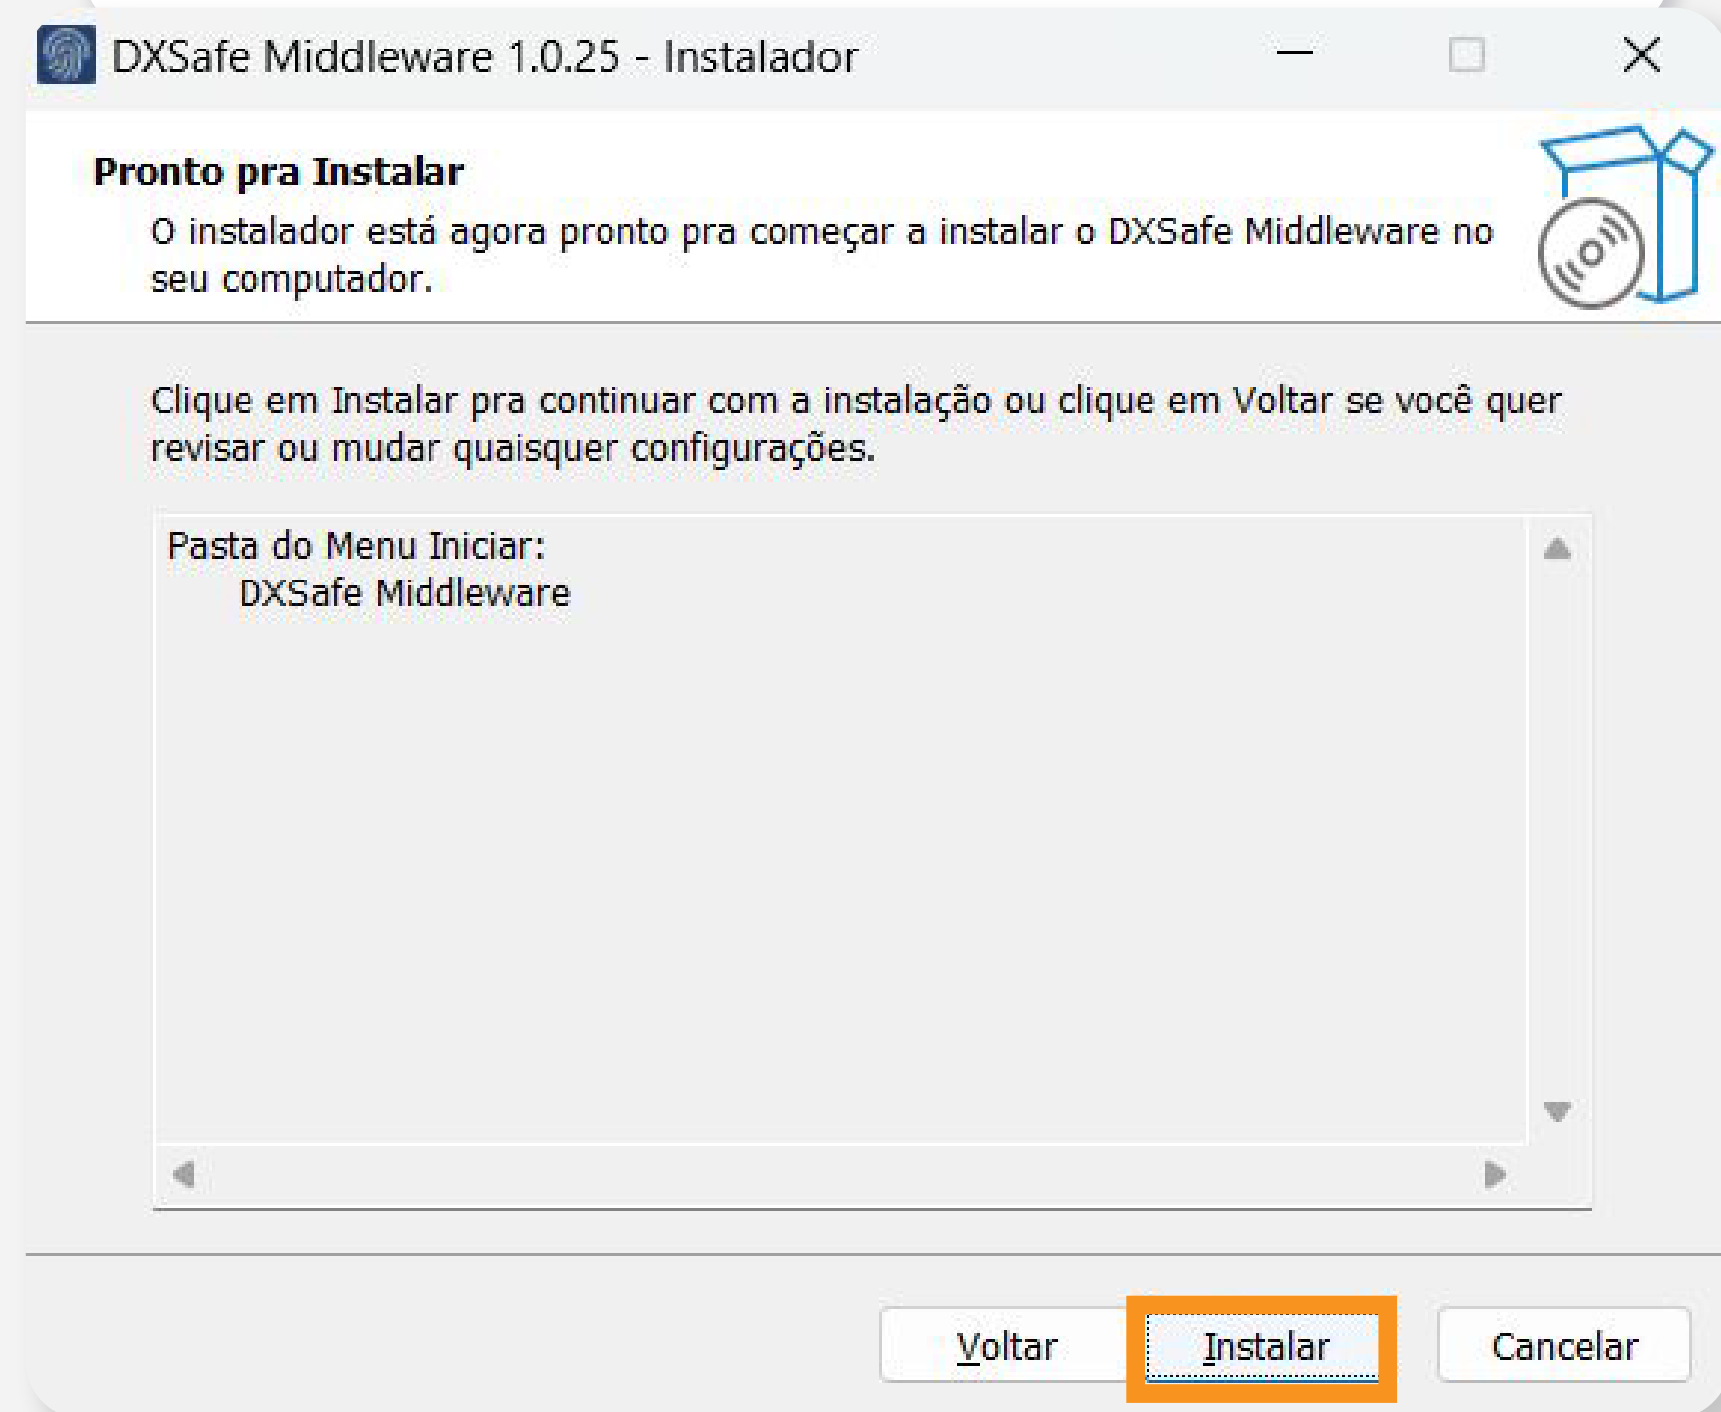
DXSafe Middleware 1.0.25 - Instalador

Pronto pra Instalar

O instalador está agora pronto pra começar a instalar o DXSafe Middleware no seu computador.

Clique em Instalar pra continuar com a instalação ou clique em Voltar se você quer revisar ou mudar quaisquer configurações.

Pasta do Menu Iniciar:
DXSafe Middleware

Voltar Instalar Cancelar